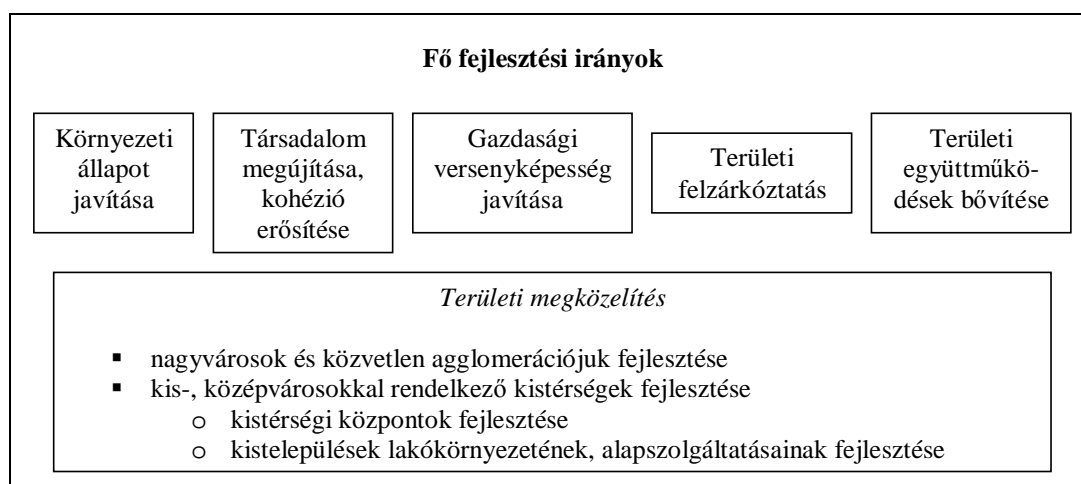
**Fő fejlesztési irányok**

Környezeti állapot javítása

Társadalom megújítása, kohézió erősítése

Gazdasági versenyképesség javítása

Területi felzárkóztatás

Területi együttműködések bővítése

*Területi megközelítés*

- nagyvárosok és közvetlen agglomerációjuk fejlesztése
- kis-, középvárosokkal rendelkező kistérségek fejlesztése
  - kistérségi központok fejlesztése
  - kistelepülések lakókörnyezetének, alapszolgáltatásainak fejlesztése